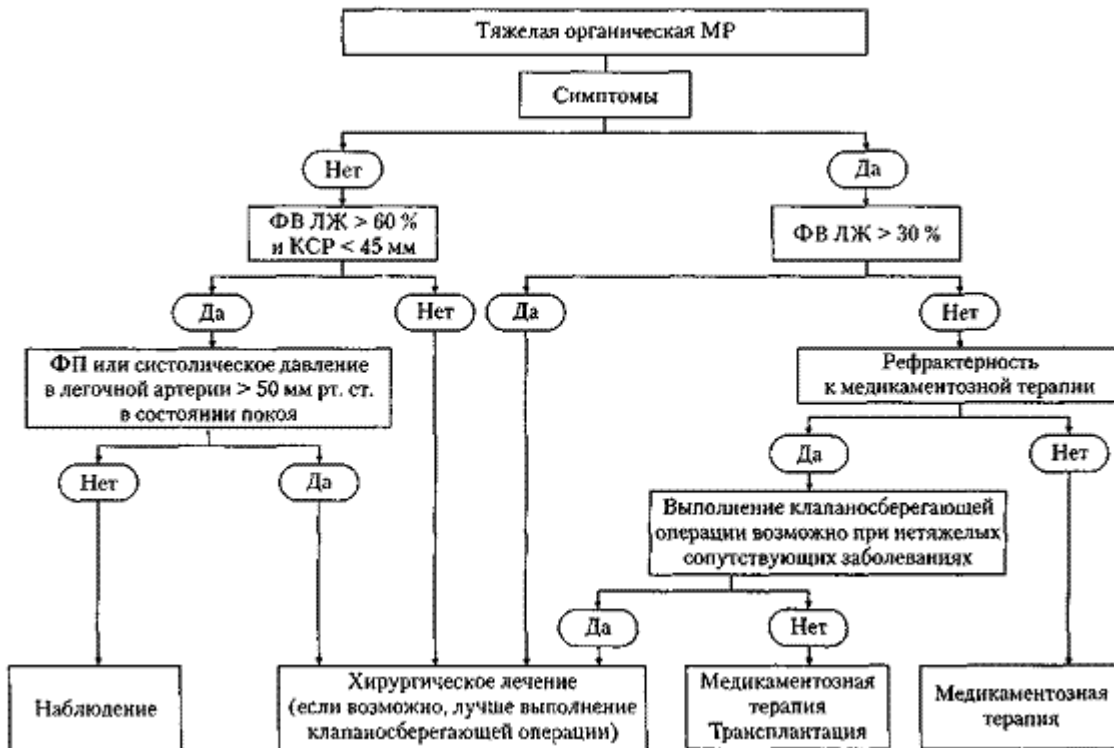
Тяжелая органическая МР

Симптомы

Нет

Да

ФВ ЛЖ > 60 % и КСР < 45 мм

ФВ ЛЖ > 30 %

Да

Нет

Да

Нет

ФП или систолическое давление в легочной артерии > 50 мм рт. ст. в состоянии покоя

Рефрактерность к медикаментозной терапии

Нет

Да

Да

Нет

Выполнение клапаносберегающей операции возможно при нетяжелых сопутствующих заболеваниях

Да

Нет

Наблюдение

Хирургическое лечение (если возможно, лучше выполнение клапаносберегающей операции)

Медикаментозная терапия Трансплантация

Медикаментозная терапия